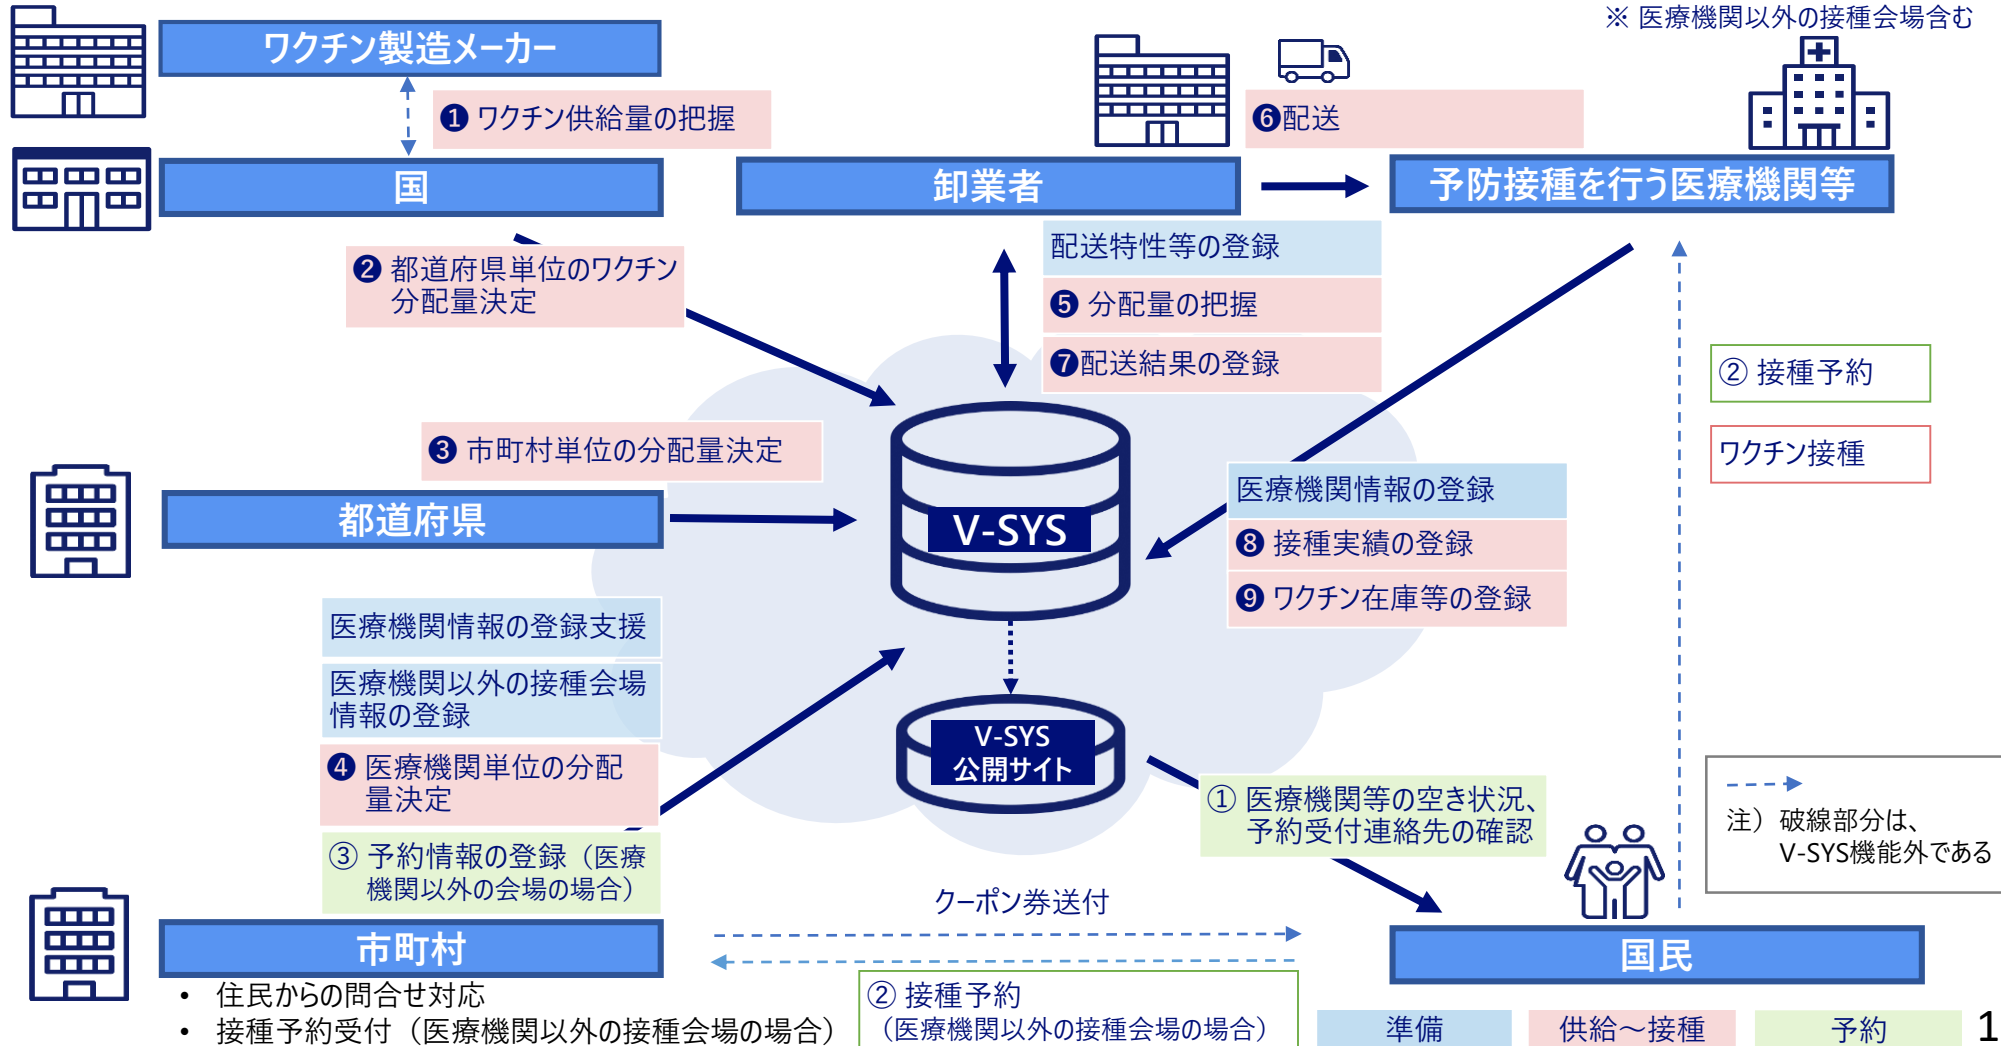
※ 医療機関以外の接種会場含む

ワクチン製造メーカー

❶ ワクチン供給量の把握

国

卸業者

❻配送

予防接種を行う医療機関等

❷ 都道府県単位のワクチン分配量決定

配送特性等の登録

❺ 分配量の把握

❼配送結果の登録

② 接種予約

ワクチン接種

❸ 市町村単位の分配量決定

都道府県

V-SYS

医療機関情報の登録

❽ 接種実績の登録

❾ ワクチン在庫等の登録

医療機関情報の登録支援

医療機関以外の接種会場情報の登録

❹ 医療機関単位の分配量決定

V-SYS 公開サイト

① 医療機関等の空き状況、予約受付連絡先の確認

注）破線部分は、V-SYS機能外である

③ 予約情報の登録（医療機関以外の会場の場合）

クーポン券送付

市町村

国民

• 住民からの問合せ対応
• 接種予約受付（医療機関以外の接種会場の場合）

② 接種予約（医療機関以外の接種会場の場合）

準備

供給～接種

予約

1